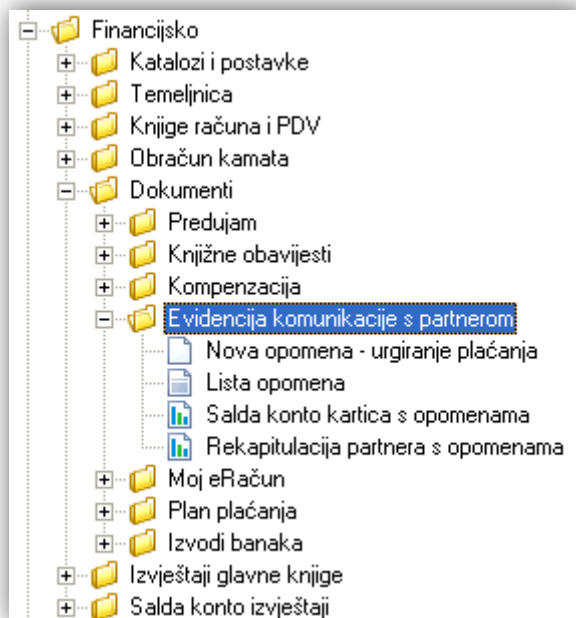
Financijsko
Katalozi i postavke
Temeljnica
Knjige računa i PDV
Obračun kamata
Dokumenti
Predujam
Knjižne obavijesti
Kompenzacija
Evidencija komunikacije s partnerom
Nova opomena - urgiranje plaćanja
Lista opomena
Salda konto kartica s opomenama
Rekapitulacija partnera s opomenama
Moj eRačun
Plan plaćanja
Izvodi banaka
Izvještaji glavne knjige
Salda konto izvještaji